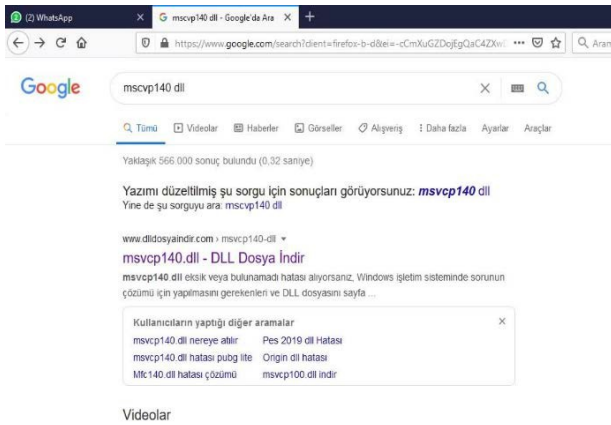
(2) WhatsApp
G mscvp140 dll - Google'da Ara
https://www.google.com/search?client=firefox-b-d&ei=-cCmXuGZDojEgQaC4ZXw
Aran

Google
mscvp140 dll

Tümü Videolar Haberler Görseller Alışveriş Daha fazla Ayarlar Araçlar

Yaklaşık 566.000 sonuç bulundu (0,32 saniye)

Yazımı düzeltilmiş şu sorgu için sonuçları görüyorsunuz: msvcp140 dll
Yine de şu sorguyu ara: mscvp140 dll

www.dlldosyaindir.com › msvcp140-dll

msvcp140.dll - DLL Dosya İndir
msvcp140.dll eksik veya bulunamadı hatası alıyorsanız, Windows işletim sisteminde sorunun çözümü için yapılmasını gerekenleri ve DLL dosyasını sayfa ...

Kullanıcıların yaptığı diğer aramalar

| | |
|---|---|
| msvcp140.dll nereye atılır | Pes 2019 dll Hatası |
| msvcp140.dll hatası pubg lite | Origin dll hatası |
| Mfc140.dll hatası çözümü | msvcp100.dll indir |

Videolar